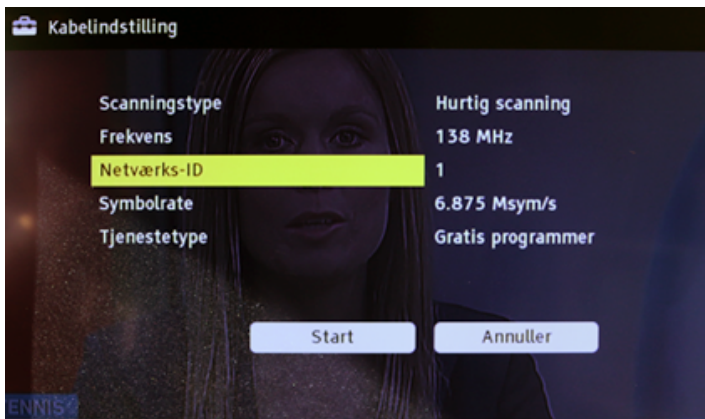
Kabelindstilling

| | |
|---|---|
| Scanningstype | Hurtig scanning |
| Frekvens | 138 MHz |
| Netværks-ID | 1 |
| Symbolrate | 6.875 Msym/s |
| Tjenestetype | Gratis programmer |

Start Annuller

ENNIS